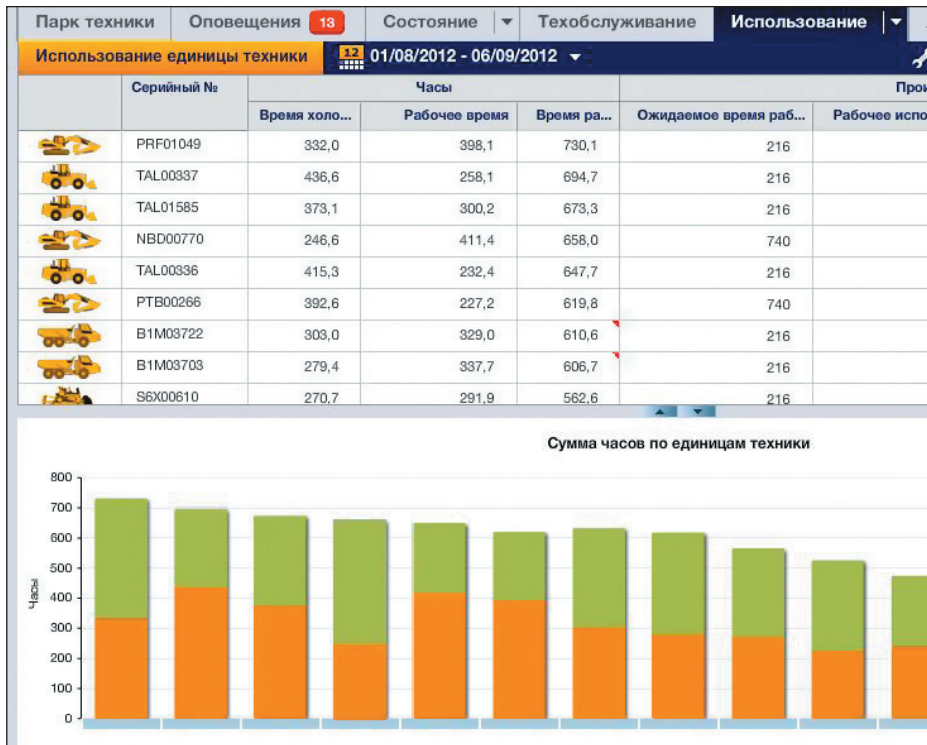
Парк техники | Оповещения 13 | Состояние | Техобслуживание | Использование

Использование единицы техники | 12 01/08/2012 - 06/09/2012

| | Серийный № | Часы | | | Про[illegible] | |
|---|---|---|---|---|---|---|
| | | Время холо... | Рабочее время | Время ра... | Ожидаемое время раб... | Рабочее испо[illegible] |
| | PRF01049 | 332,0 | 398,1 | 730,1 | 216 | |
| | TAL00337 | 436,6 | 258,1 | 694,7 | 216 | |
| | TAL01585 | 373,1 | 300,2 | 673,3 | 216 | |
| | NBD00770 | 246,6 | 411,4 | 658,0 | 740 | |
| | TAL00336 | 415,3 | 232,4 | 647,7 | 216 | |
| | PTB00266 | 392,6 | 227,2 | 619,8 | 740 | |
| | B1M03722 | 303,0 | 329,0 | 610,6 | 216 | |
| | B1M03703 | 279,4 | 337,7 | 606,7 | 216 | |
| | S6X00610 | 270,7 | 291,9 | 562,6 | 216 | |

Сумма часов по единицам техники

Часы

800
700
600
500
400
300
200
100
0